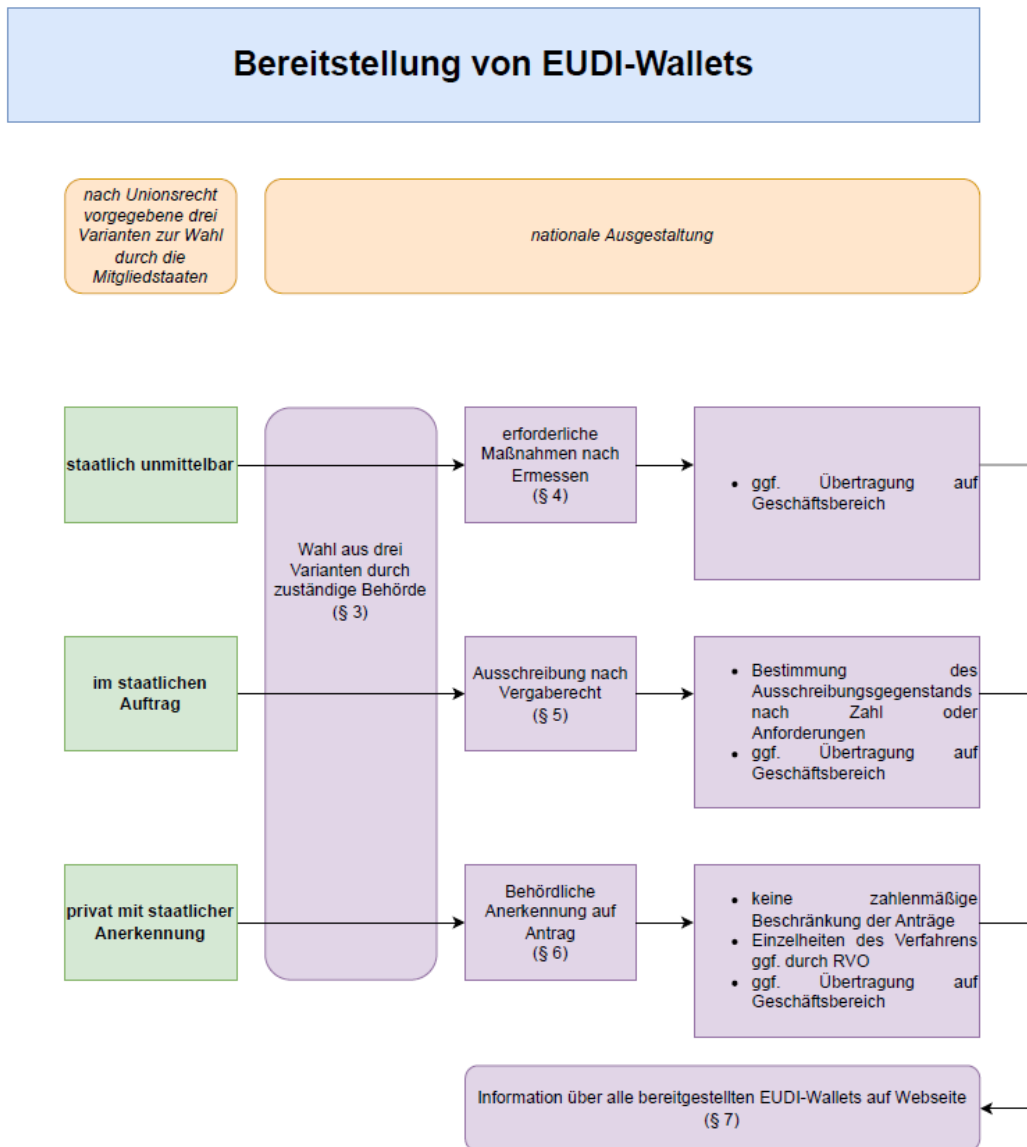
Bereitstellung von EUDI-Wallets

nach Unionsrecht vorgegebene drei Varianten zur Wahl durch die Mitgliedstaaten

nationale Ausgestaltung

staatlich unmittelbar

im staatlichen Auftrag

privat mit staatlicher Anerkennung

Wahl aus drei Varianten durch zuständige Behörde (§ 3)

erforderliche Maßnahmen nach Ermessen (§ 4)

- ggf. Übertragung auf Geschäftsbereich

Ausschreibung nach Vergaberecht (§ 5)

- Bestimmung des Ausschreibungsgegenstands nach Zahl oder Anforderungen
- ggf. Übertragung auf Geschäftsbereich

Behördliche Anerkennung auf Antrag (§ 6)

- keine zahlenmäßige Beschränkung der Anträge
- Einzelheiten des Verfahrens ggf. durch RVO
- ggf. Übertragung auf Geschäftsbereich

Information über alle bereitgestellten EUDI-Wallets auf Webseite (§ 7)